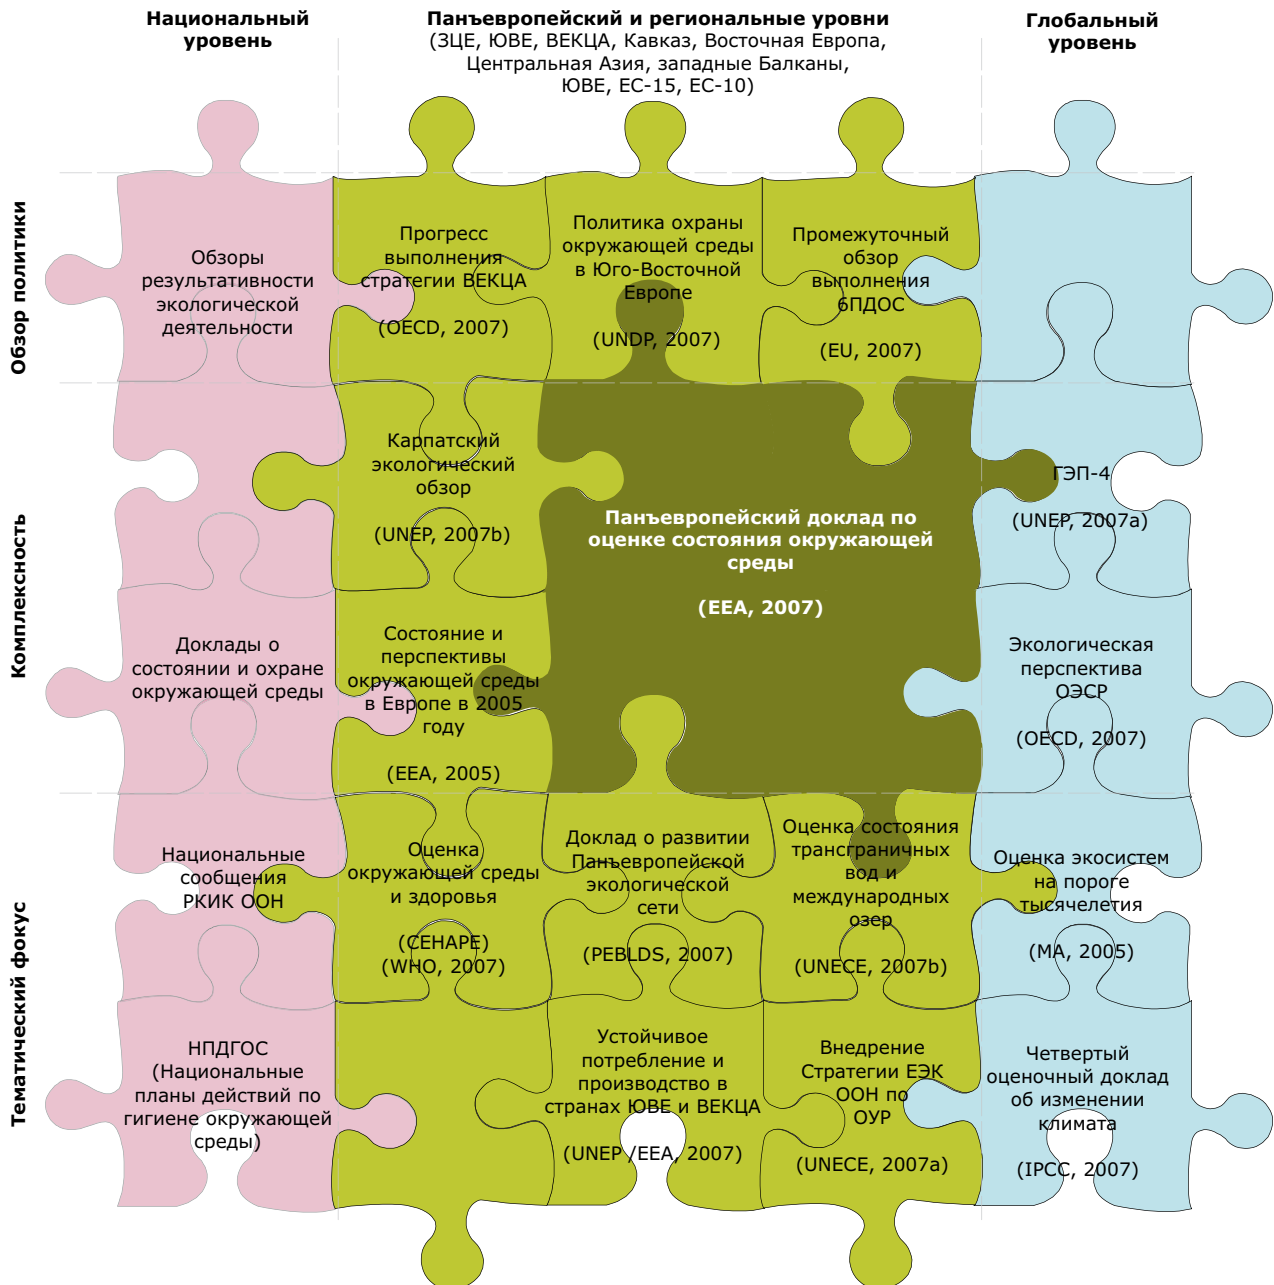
Национальный уровень

Панъевропейский и региональные уровни (ЗЦЕ, ЮВЕ, ВЕКЦА, Кавказ, Восточная Европа, Центральная Азия, западные Балканы, ЮВЕ, ЕС-15, ЕС-10)

Глобальный уровень

Обзор политики

Комплексность

Тематический фокус

Обзоры результативности экологической деятельности

Прогресс выполнения стратегии ВЕКЦА

(OECD, 2007)

Политика охраны окружающей среды в Юго-Восточной Европе

(UNDP, 2007)

Промежуточный обзор выполнения 6ПДОС

(EU, 2007)

Карпатский экологический обзор

(UNEP, 2007b)

Панъевропейский доклад по оценке состояния окружающей среды

(EEA, 2007)

ГЭП-4

(UNEP, 2007a)

Доклады о состоянии и охране окружающей среды

Состояние и перспективы окружающей среды в Европе в 2005 году

(EEA, 2005)

Экологическая перспектива ОЭСР

(OECD, 2007)

Национальные сообщения РКИК ООН

Оценка окружающей среды и здоровья

(CEHAPE)
(WHO, 2007)

Доклад о развитии Панъевропейской экологической сети

(PEBLDS, 2007)

Оценка состояния трансграничных вод и международных озер

(UNECE, 2007b)

Оценка экосистем на пороге тысячелетия

(MA, 2005)

НПДГОС (Национальные планы действий по гигиене окружающей среды)

Устойчивое потребление и производство в странах ЮВЕ и ВЕКЦА

(UNEP /EEA, 2007)

Внедрение Стратегии ЕЭК ООН по ОУР

(UNECE, 2007a)

Четвертый оценочный доклад об изменении климата

(IPCC, 2007)